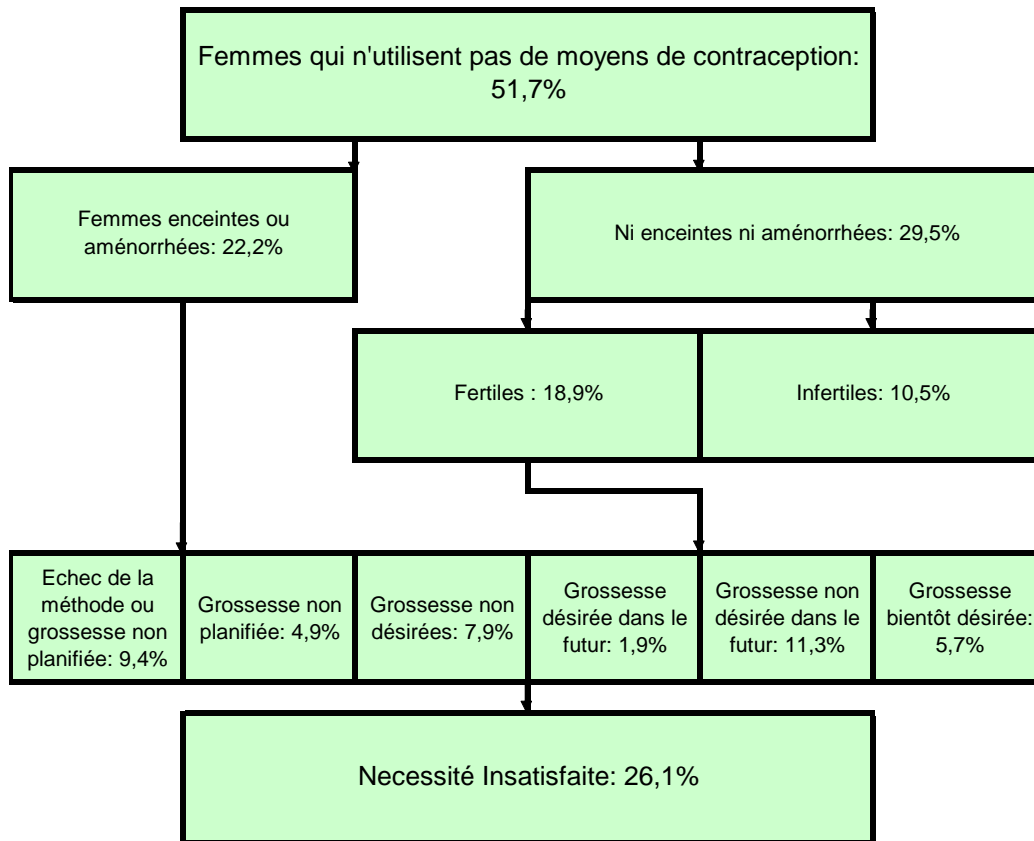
Femmes qui n'utilisent pas de moyens de contraception: 51,7%

Femmes enceintes ou aménorrhées: 22,2%

Ni enceintes ni aménorrhées: 29,5%

Fertiles : 18,9%

Infertiles: 10,5%

Echec de la méthode ou grossesse non planifiée: 9,4%

Grossesse non planifiée: 4,9%

Grossesse non désirées: 7,9%

Grossesse désirée dans le futur: 1,9%

Grossesse non désirée dans le futur: 11,3%

Grossesse bientôt désirée: 5,7%

Necessité Insatisfaite: 26,1%